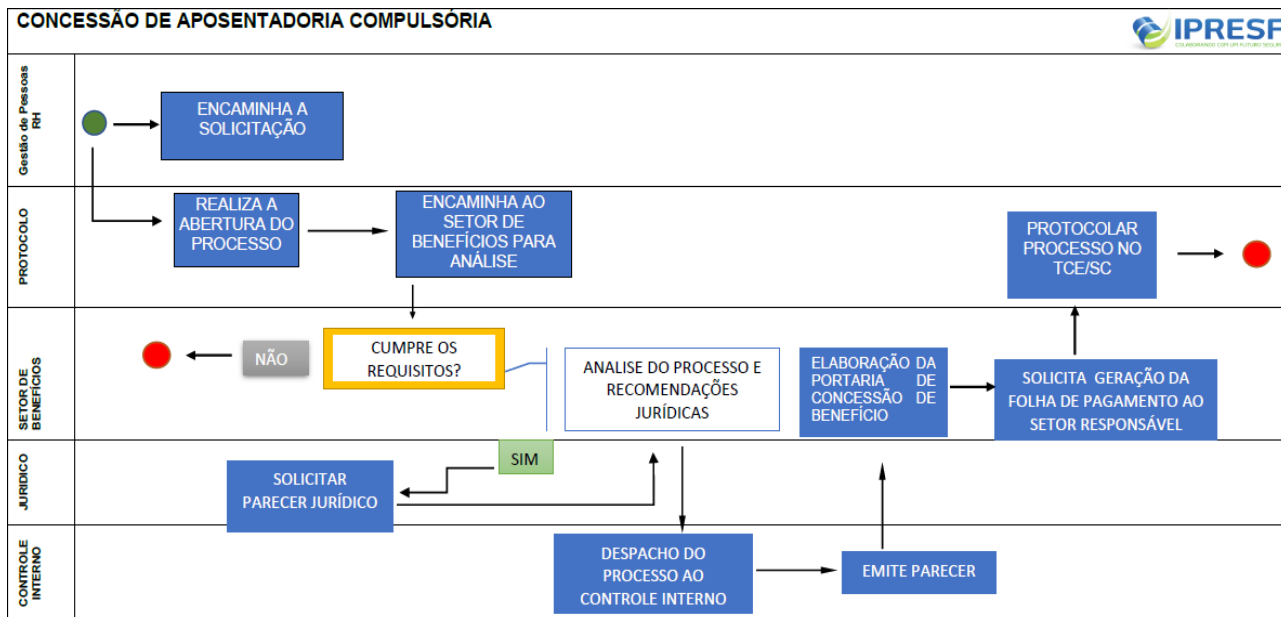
CONCESSÃO DE APOSENTADORIA COMPULSÓRIA

IPRESF
COLABORANDO COM UM FUTURO SEGURO

Gestão de Pessoas RH

ENCAMINHA A SOLICITAÇÃO

PROTOCOLO

REALIZA A ABERTURA DO PROCESSO

ENCAMINHA AO SETOR DE BENEFÍCIOS PARA ANÁLISE

PROTOCOLAR PROCESSO NO TCE/SC

SETOR DE BENEFÍCIOS

NÃO

CUMPRE OS REQUISITOS?

ANALISE DO PROCESSO E RECOMENDAÇÕES JURÍDICAS

ELABORAÇÃO DA PORTARIA DE CONCESSÃO DE BENEFÍCIO

SOLICITA GERAÇÃO DA FOLHA DE PAGAMENTO AO SETOR RESPONSÁVEL

JURÍDICO

SIM

SOLICITAR PARECER JURÍDICO

CONTROLE INTERNO

DESPACHO DO PROCESSO AO CONTROLE INTERNO

EMITE PARECER